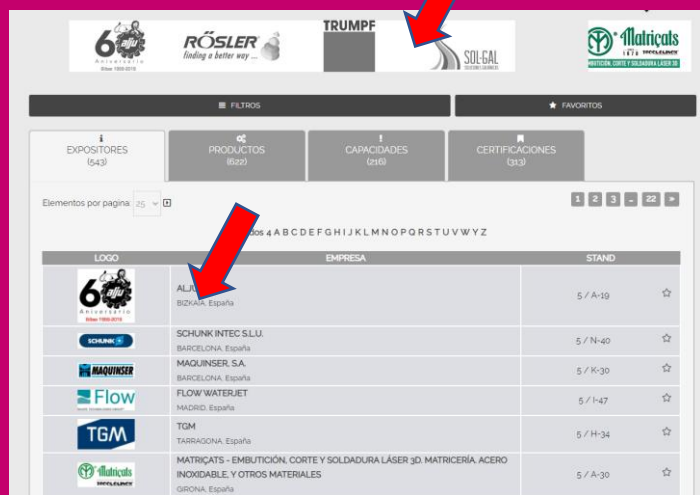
60 Aniversario Bilbao 1955-2015

RÖSLER finding a better way ...

TRUMPF

SOL-GAL

Matriçats

FILTROS

FAVORITOS

EXPOSITORES (543)

PRODUCTOS (622)

CAPACIDADES (216)

CERTIFICACIONES (313)

Elementos por pagina 25

1 2 3 ... 22 ►

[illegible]dos 4 A B C D E F G H I J K L M N O P Q R S T U V W Y Z

| LOGO | EMPRESA | STAND |
|---|---|---|
| 60 Aniversario | ALJU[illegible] BIZKAIA, España | 5 / A-19 |
| SCHUNK | SCHUNK INTEC S.L.U. BARCELONA, España | 5 / N-40 |
| MAQUINSER | MAQUINSER, S.A. BARCELONA, España | 5 / K-30 |
| Flow | FLOW WATERJET MADRID, España | 5 / I-47 |
| TGM | TGM TARRAGONA, España | 5 / H-34 |
| Matriçats | MATRIÇATS - EMBUTICIÓN, CORTE Y SOLDADURA LÁSER 3D, MATRICERÍA, ACERO INOXIDABLE, Y OTROS MATERIALES GIRONA, España | 5 / A-30 |